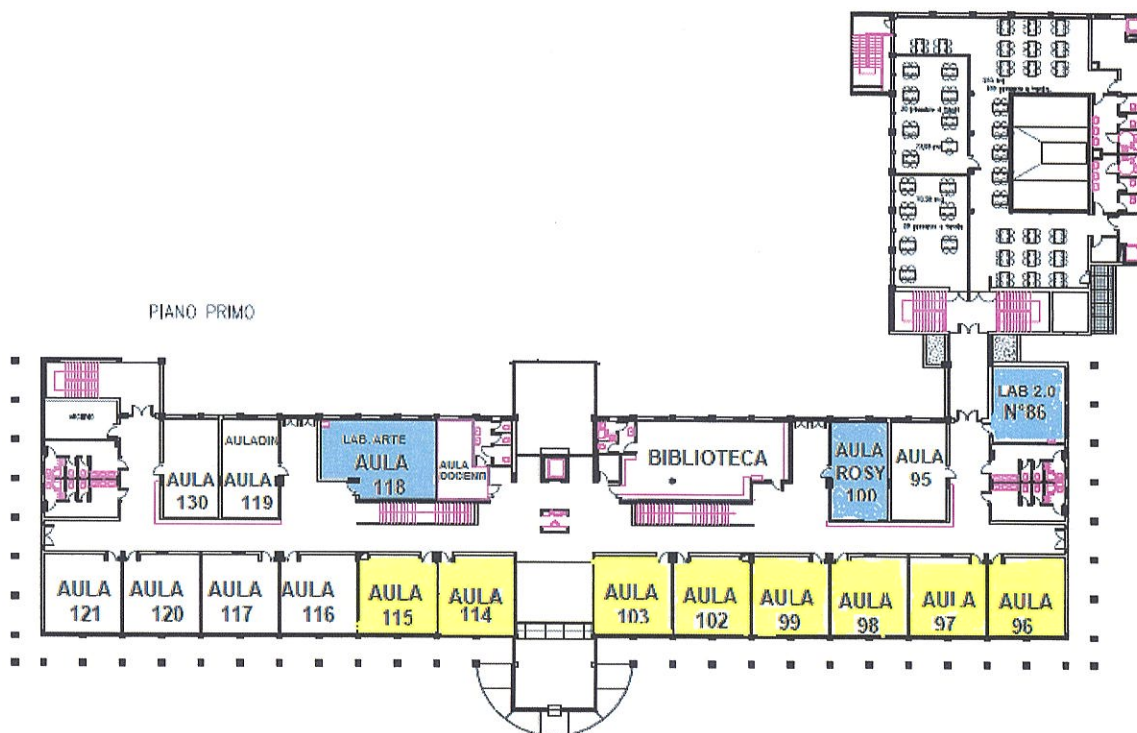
PIANO PRIMO

AULADIN

LAB. ARTE AULA 118

AULA DOCENTI

BIBLIOTECA

AULA ROSY 100

AULA 95

LAB 2.0 N°86

AULA 130

AULA 119

AULA 121

AULA 120

AULA 117

AULA 116

AULA 115

AULA 114

AULA 103

AULA 102

AULA 99

AULA 98

AULA 97

AULA 96

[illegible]